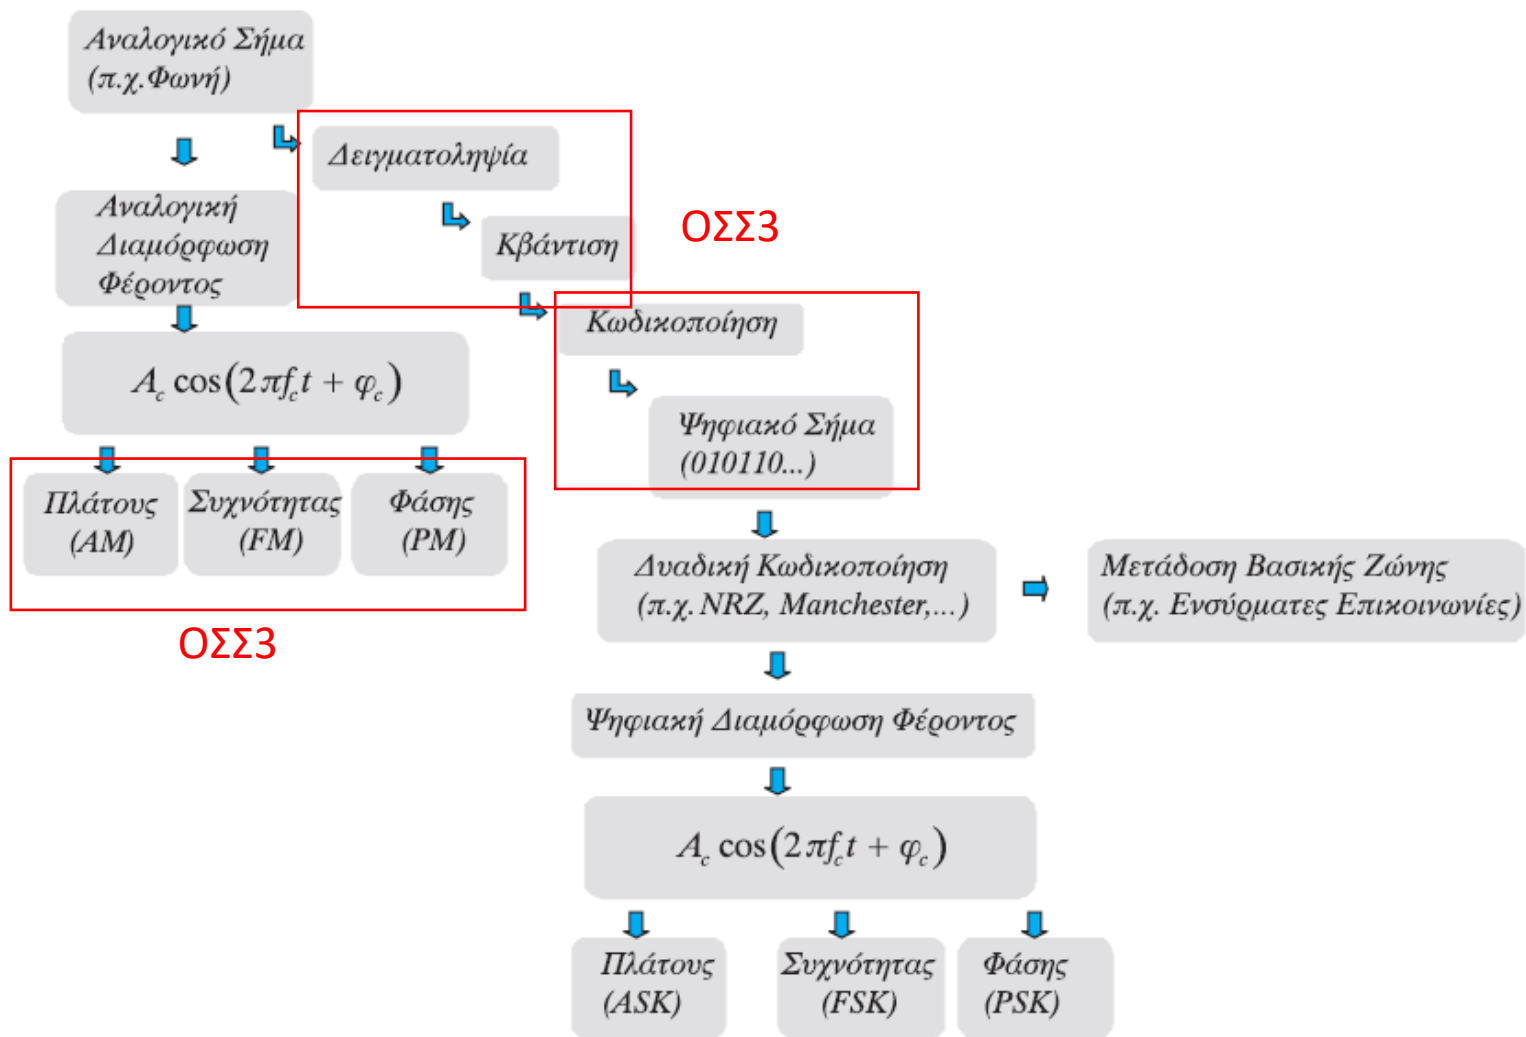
Αναλογικό Σήμα (π.χ.Φωνή)

Δειγματοληψία

Αναλογική Διαμόρφωση Φέροντος

Κβάντιση

ΟΣΣ3

Κωδικοποίηση

$A_c \cos(2\pi f_c t + \varphi_c)$

Ψηφιακό Σήμα (010110...)

Πλάτους (AM)

Συχνότητας (FM)

Φάσης (PM)

ΟΣΣ3

Δυαδική Κωδικοποίηση (π.χ. NRZ, Manchester,...)

Μετάδοση Βασικής Ζώνης (π.χ. Ενσύρματες Επικοινωνίες)

Ψηφιακή Διαμόρφωση Φέροντος

$A_c \cos(2\pi f_c t + \varphi_c)$

Πλάτους (ASK)

Συχνότητας (FSK)

Φάσης (PSK)